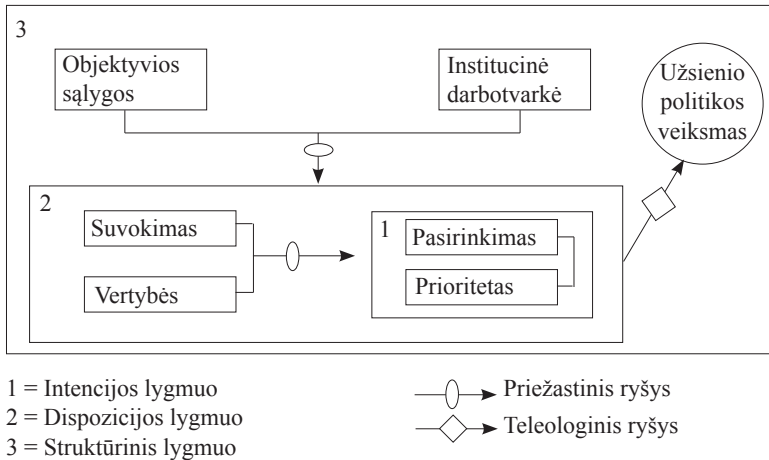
3

Objektyvios sąlygos

Institucinė darbotvarkė

Užsienio politikos veiksmas

2

Suvokimas

Vertybės

1

Pasirinkimas

Prioritetas

1 = Intencijos lygmuo
2 = Dispozicijos lygmuo
3 = Struktūrinis lygmuo

Priežastinis ryšys

Teleologinis ryšys